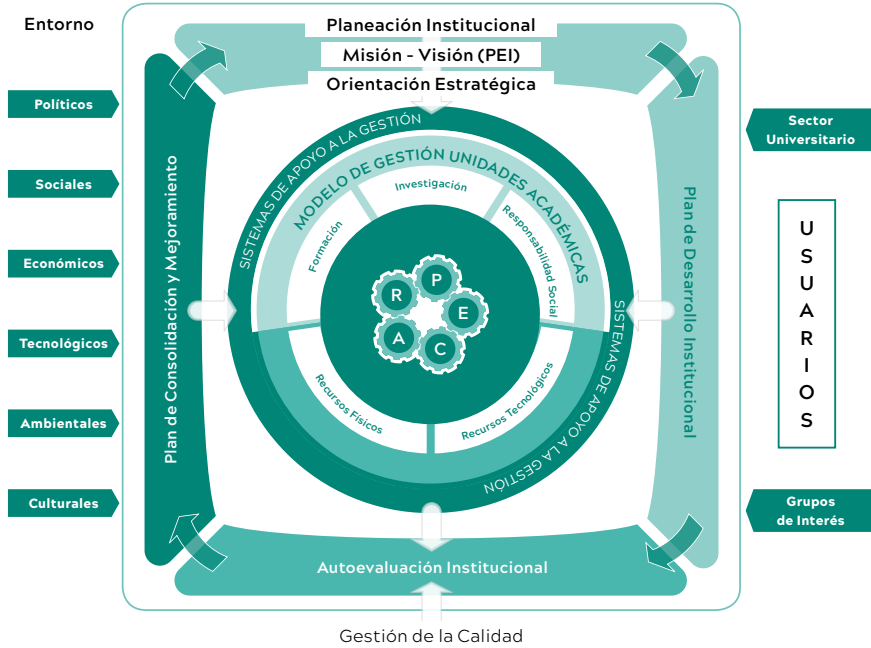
Entorno

Planeación Institucional
Misión - Visión (PEI)
Orientación Estratégica

Políticos
Sociales
Económicos
Tecnológicos
Ambientales
Culturales

Plan de Consolidación y Mejoramiento

SISTEMAS DE APOYO A LA GESTIÓN
MODELO DE GESTIÓN UNIDADES ACADÉMICAS
Investigación
Formación
Responsabilidad Social
P
R
E
A
C
Recursos Físicos
Recursos Tecnológicos
SISTEMAS DE APOYO A LA GESTIÓN

Plan de Desarrollo Institucional

Sector Universitario

U
S
U
A
R
I
O
S

Grupos de Interés

Autoevaluación Institucional

Gestión de la Calidad